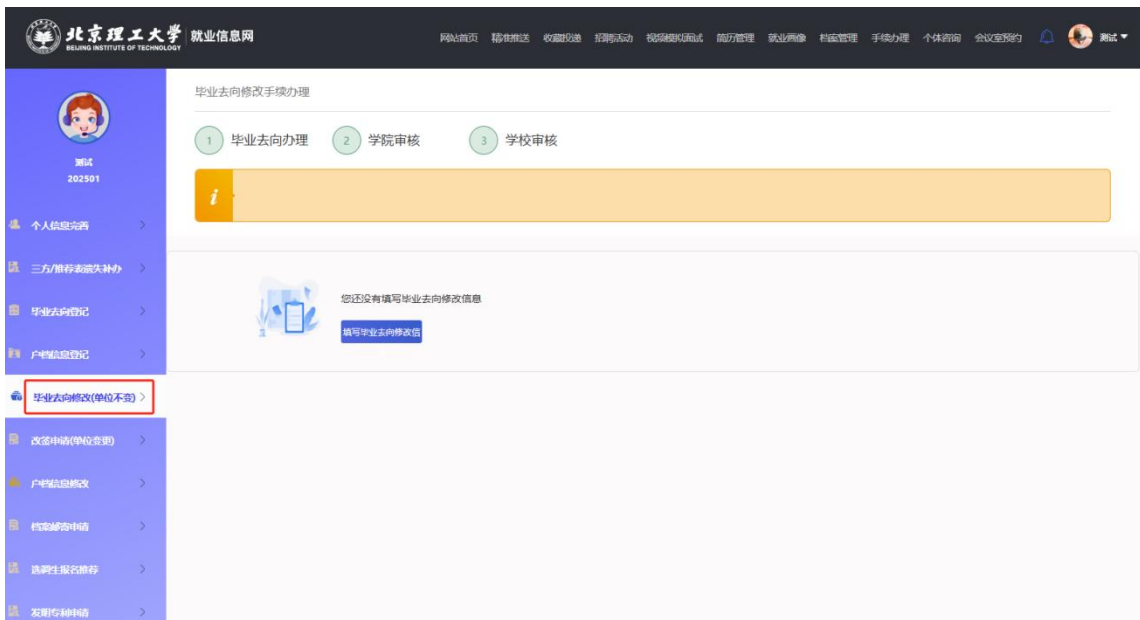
北京理工大学 BEIJING INSTITUTE OF TECHNOLOGY 就业信息网

网站首页 精准推送 收藏投递 招聘活动 视频模拟面试 简历管理 就业画像 档案管理 手续办理 个体咨询 会议室预约 测试

测试
202501

个人信息完善
三方/推荐表遗失补办
毕业去向登记
户档信息登记
毕业去向修改(单位不变)
改签申请(单位变更)
户档信息修改
档案邮寄申请
选调生报名推荐
发放专利申请

毕业去向修改手续办理

1 毕业去向办理
2 学院审核
3 学校审核

i

您还没有填写毕业去向修改信息
填写毕业去向修改信